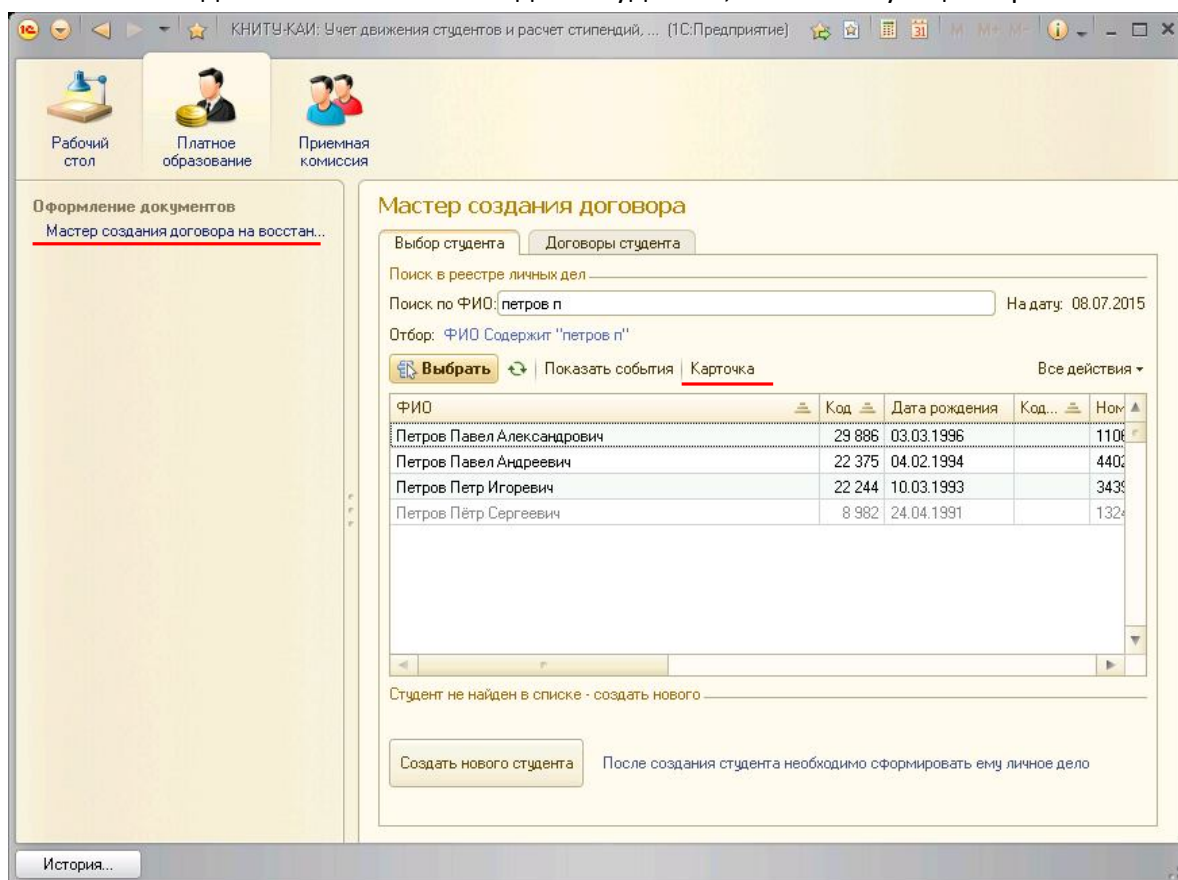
КНИТУ-КАИ: Учет движения студентов и расчет стипендий, ... (1С:Предприятие)

M M+ M-

Рабочий стол
Платное образование
Приемная комиссия

Оформление документов
Мастер создания договора на восстан...

Мастер создания договора

Выбор студента
Договоры студента

Поиск в реестре личных дел

Поиск по ФИО: петров п

На дату: 08.07.2015

Отбор: ФИО Содержит "петров п"

Выбрать
Показать события
Карточка
Все действия

| ФИО | Код | Дата рождения | Код... | Ном |
|---|---|---|---|---|
| Петров Павел Александрович | 29 886 | 03.03.1996 | | 110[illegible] |
| Петров Павел Андреевич | 22 375 | 04.02.1994 | | 440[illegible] |
| Петров Петр Игоревич | 22 244 | 10.03.1993 | | 343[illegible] |
| Петров Пётр Сергеевич | 8 982 | 24.04.1991 | | 132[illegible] |

Студент не найден в списке - создать нового

Создать нового студента

После создания студента необходимо сформировать ему личное дело

История...